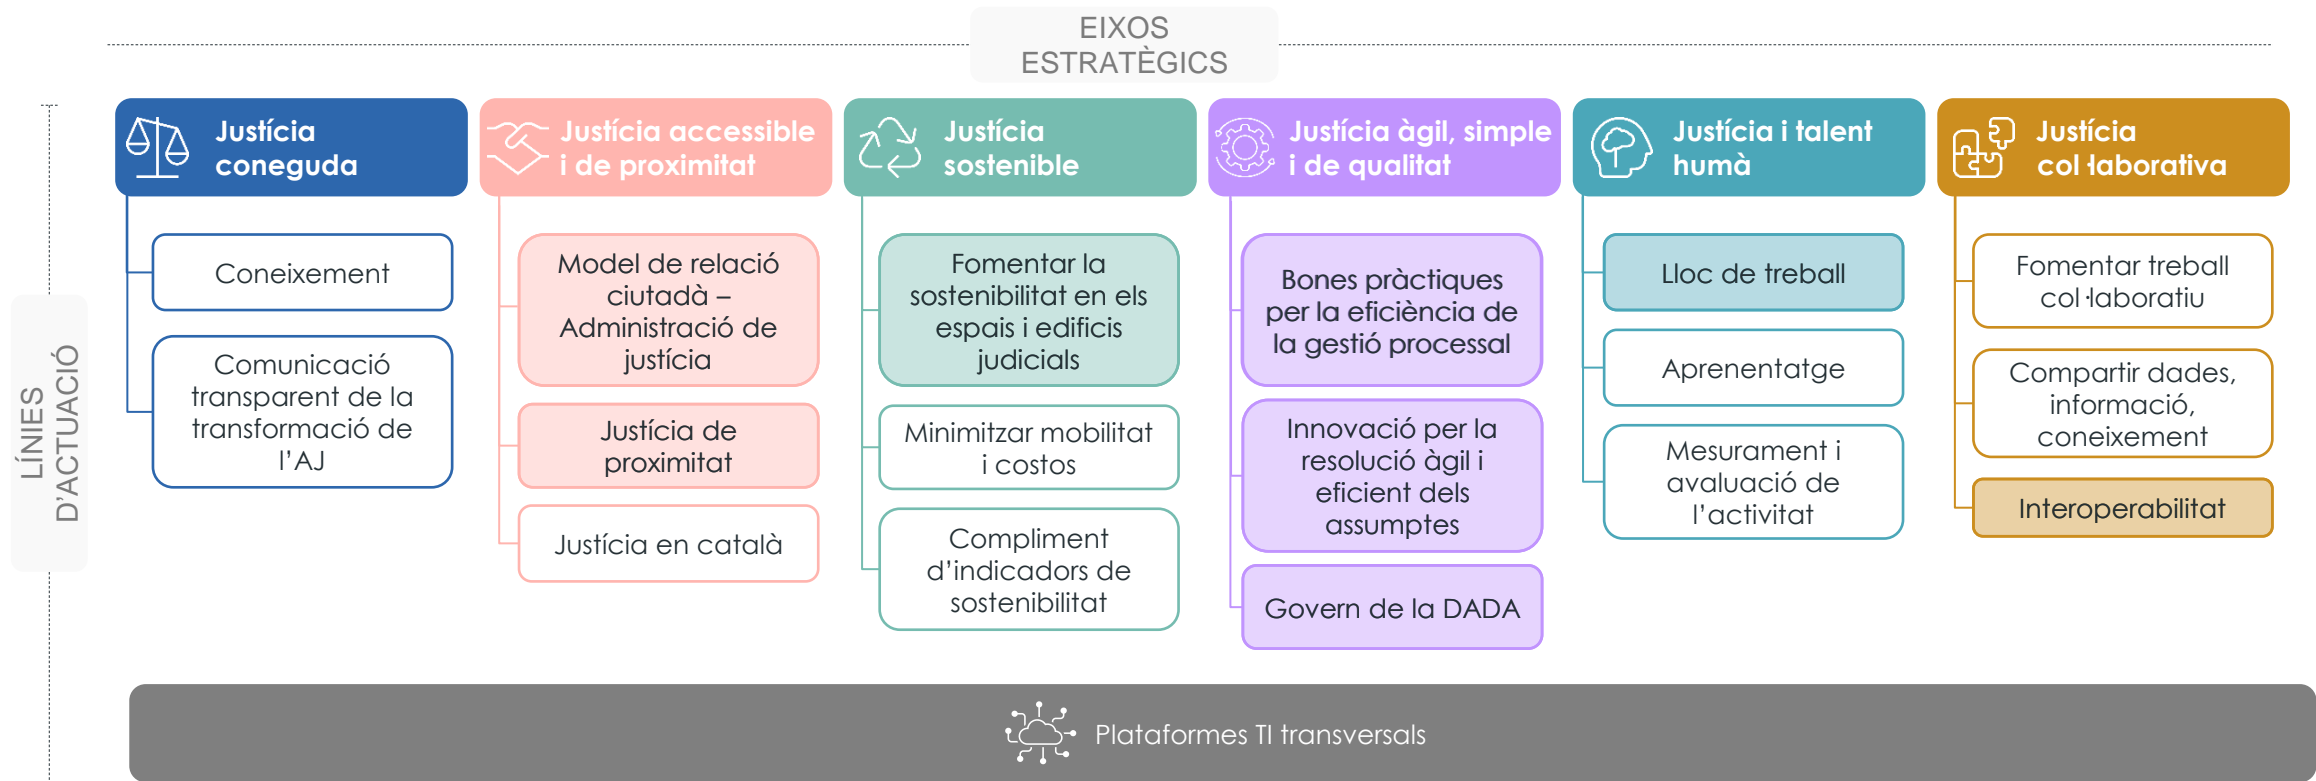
EIXOS ESTRATÈGICS

LÍNIES D'ACTUACIÓ

Justícia coneguda

Coneixement

Comunicació transparent de la transformació de l'AJ

Justícia accessible i de proximitat

Model de relació ciutadà – Administració de justícia

Justícia de proximitat

Justícia en català

Justícia sostenible

Fomentar la sostenibilitat en els espais i edificis judicials

Minimitzar mobilitat i costos

Compliment d'indicadors de sostenibilitat

Justícia àgil, simple i de qualitat

Bones pràctiques per la eficiència de la gestió processal

Innovació per la resolució àgil i eficient dels assumptes

Govern de la DADA

Justícia i talent humà

Lloc de treball

Aprenentatge

Mesurament i avaluació de l'activitat

Justícia col·laborativa

Fomentar treball col·laboratiu

Compartir dades, informació, coneixement

Interoperabilitat

Plataformes TI transversals